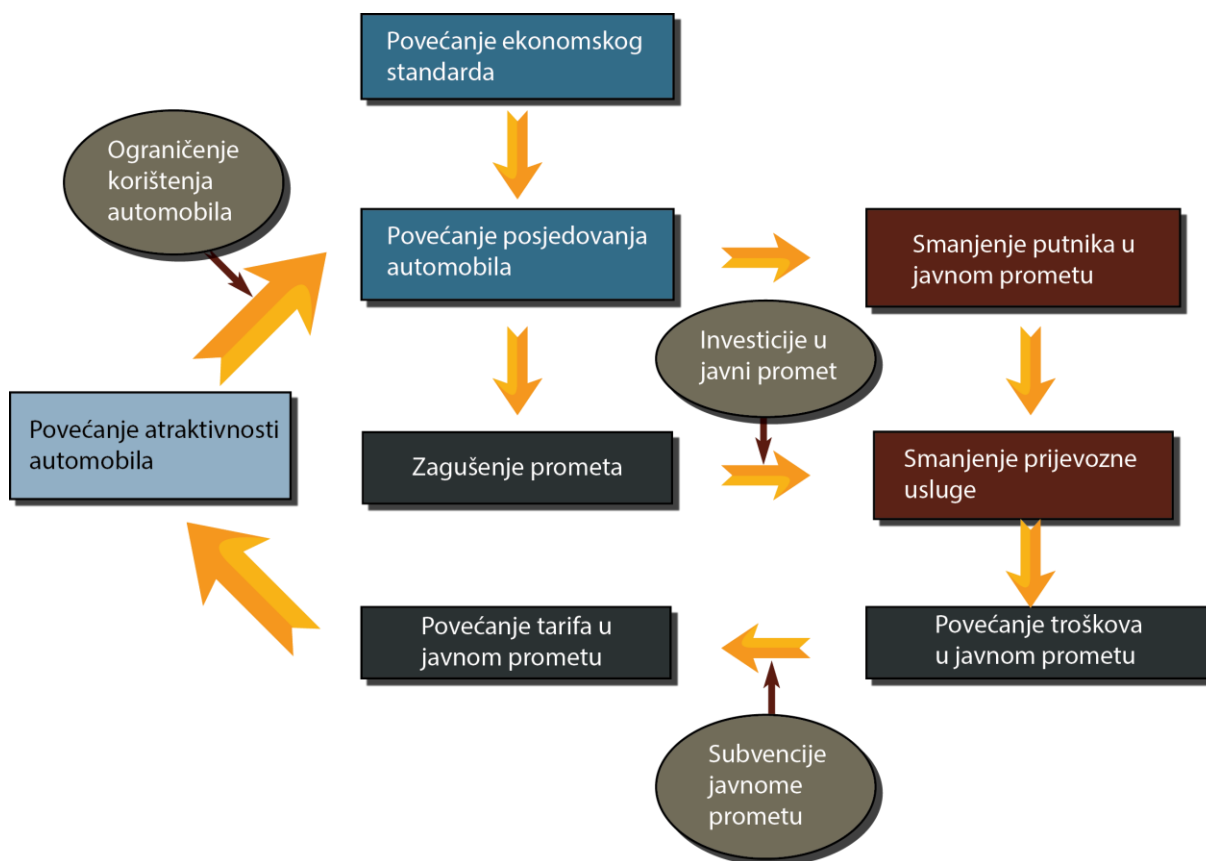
Povećanje ekonomskog standarda

Ograničenje korištenja automobila

Povećanje posjedovanja automobila

Smanjenje putnika u javnom prometu

Investicije u javni promet

Povećanje atraktivnosti automobila

Zagušenje prometa

Smanjenje prijevozne usluge

Povećanje tarifa u javnom prometu

Povećanje troškova u javnom prometu

Subvencije javnome prometu